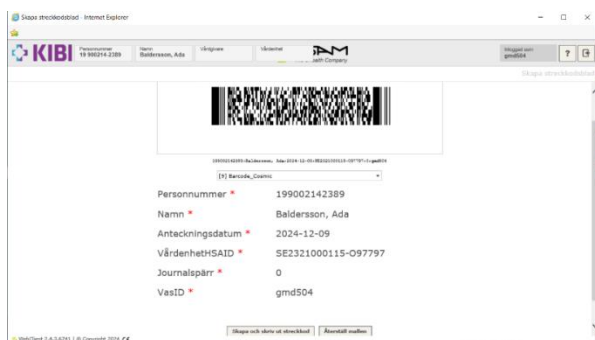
Skapa streckkodsblad - Internet Explorer

KIBI Personnummer 19 990214-2389 Namn Baldersson, Ada Vårdgivare Vårdenhet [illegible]ealth Company

Inloggad som gmd504 ? 

Skapa streckkodsblad

199002142389:Baldersson, Ada:2024-12-09:SE2321000115-O97797:0:gmd504

[9] Barcode_Cosmic

Personnummer * 199002142389

Namn * Baldersson, Ada

Anteckningsdatum * 2024-12-09

VårdenhetHSAID * SE2321000115-O97797

Journalspärr * 0

VasID * gmd504

Skapa och skriv ut streckkod Återställ mallen

WebClient 2.4.2.4741 | © Copyright 2024 CE